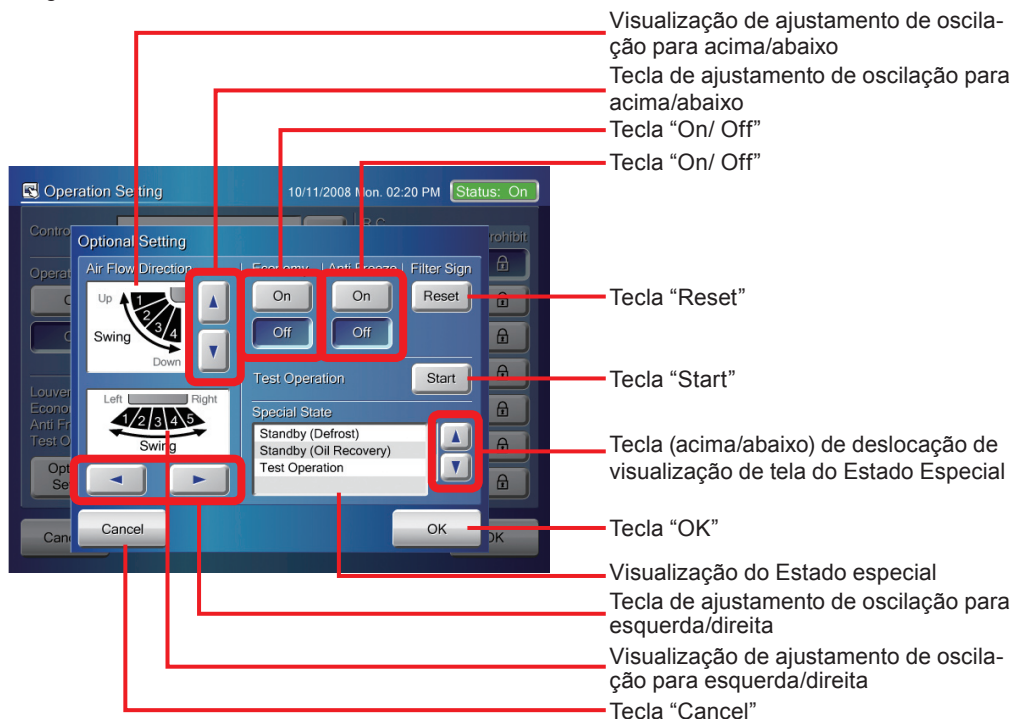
Visualização de ajustamento de oscilação para acima/abaixo

Tecla de ajustamento de oscilação para acima/abaixo

Tecla “On/ Off”

Tecla “On/ Off”

Operation Setting

10/11/2008 Mon. 02:20 PM

Status: On

Control

R.C

Prohibit

Operat

Optional Setting

Air Flow Direction

Economy

Anti Freeze

Filter Sign

Up

1

2

3

4

Swing

Down

On

Off

On

Off

Reset

Tecla “Reset”

Test Operation

Start

Tecla “Start”

Louver

Econo

Anti Fr

Test O

Left

Right

1

2

3

4

5

Swing

Special State

Standby (Defrost)

Standby (Oil Recovery)

Test Operation

Tecla (acima/abaixo) de deslocação de visualização de tela do Estado Especial

Opt

Se

Cancel

OK

Can

OK

Tecla “OK”

Visualização do Estado especial

Tecla de ajustamento de oscilação para esquerda/direita

Visualização de ajustamento de oscilação para esquerda/direita

Tecla “Cancel”